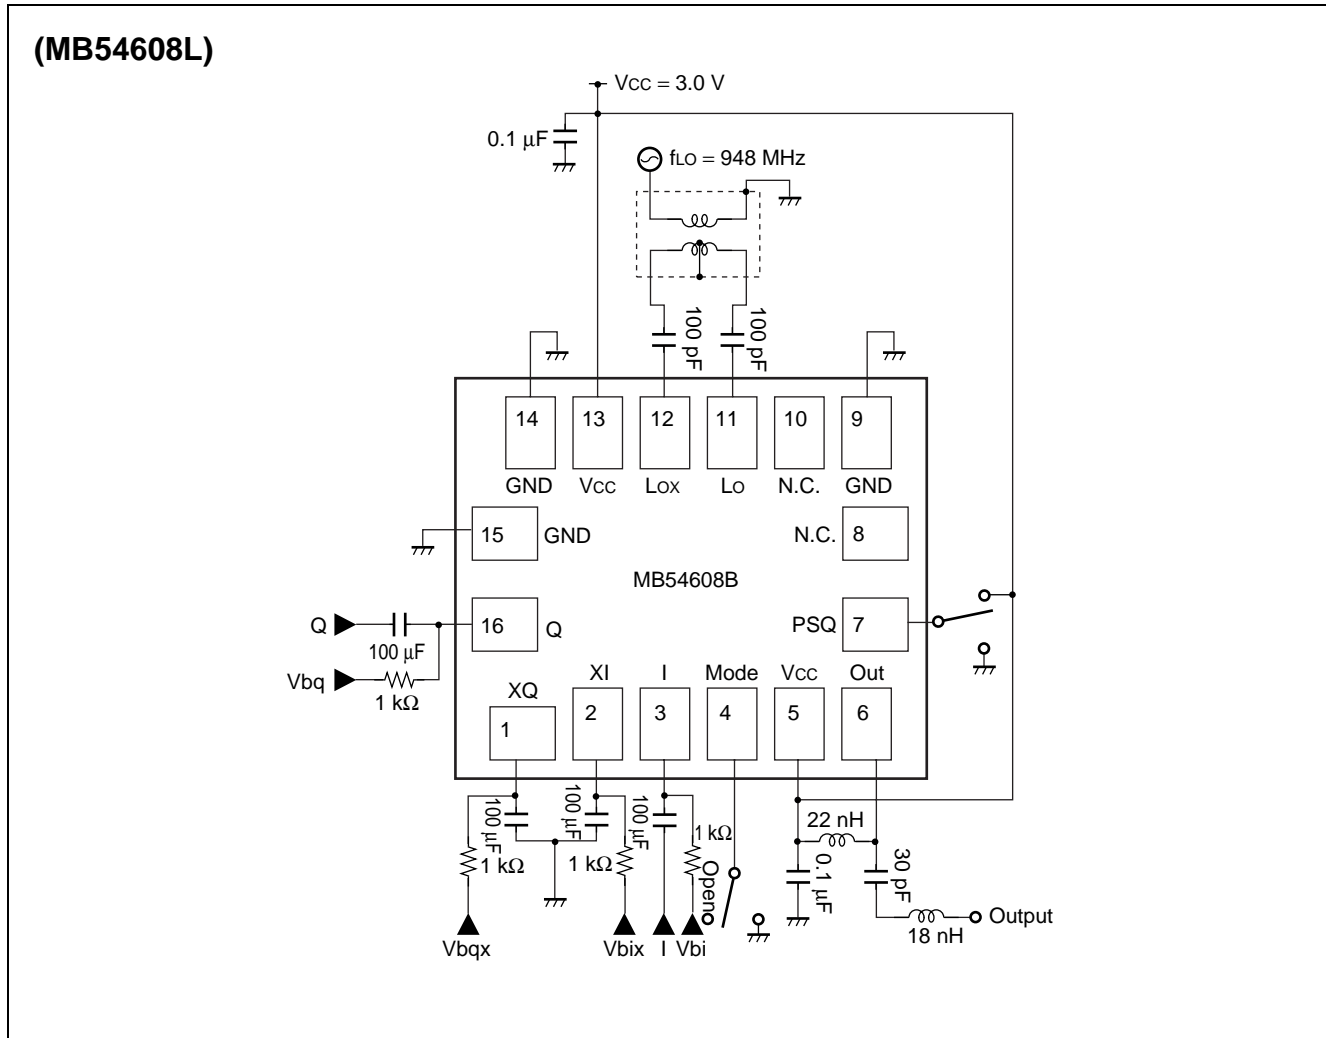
(MB54608L)

VCC = 3.0 V

0.1 μF

fLO = 948 MHz

100 pF

100 pF

| 14 | 13 | 12 | 11 | 10 | 9 |
|---|---|---|---|---|---|
| GND | VCC | LOX | LO | N.C. | GND |

15 GND

N.C. 8

MB54608B

Q

16 Q

100 μF

Vbq

1 kΩ

PSQ 7

XQ

XI

I

Mode

VCC

Out

| 1 | 2 | 3 | 4 | 5 | 6 |
|---|---|---|---|---|---|

100 μF

100 μF

100 μF

1 kΩ

1 kΩ

1 kΩ

1 kΩ

22 nH

0.1 μF

30 pF

Open

Vbqx

Vbix

I

Vbi

18 nH

Output